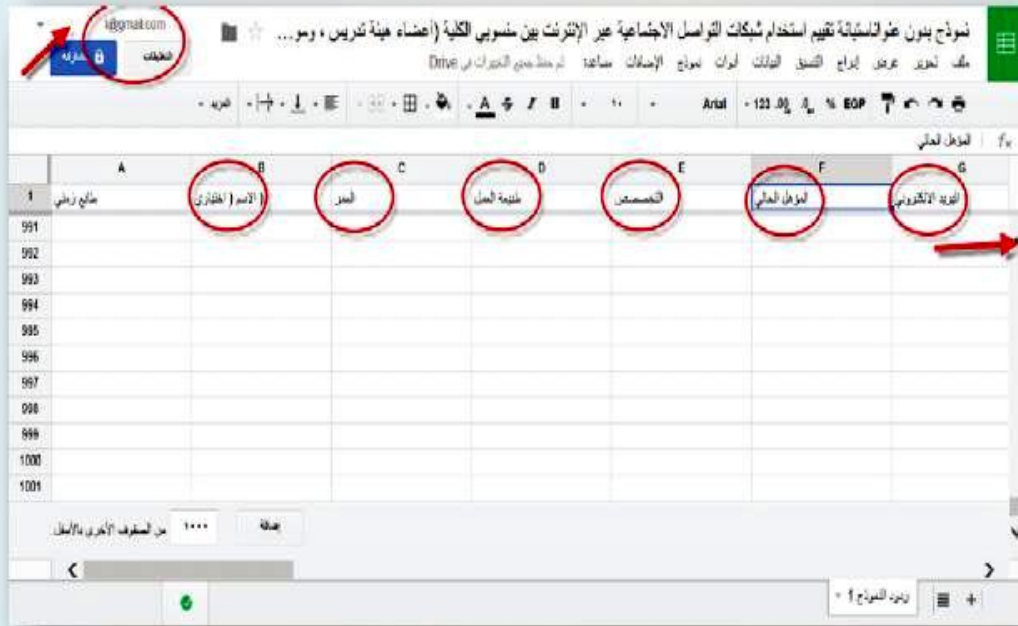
نموذج بدون عنوانالستبانة تقييم استخدام شبكات التواصل الاجتماعية عبر الإنترنت بين منسوبي الكلية (أعضاء هيئة تدريس ، وموظفين ...

ملف تحرير عرض إدراج التنسيق البيانات أدوات نموذج الإضافات مساعدة تم حفظ جميع التغييرات في Drive

i@gmail.com

مشاركة التعليقات

Arial 123 .00 .0 % EGP

المؤهل الحالي

| | A | B | C | D | E | F | G |
|---|---|---|---|---|---|---|---|
| 1 | طابع زمني | الاسم ( اختياري) | العمر | طبيعة العمل | التخصص | المؤهل الحالي | البريد الالكتروني |
| 991 | | | | | | | |
| 992 | | | | | | | |
| 993 | | | | | | | |
| 994 | | | | | | | |
| 995 | | | | | | | |
| 996 | | | | | | | |
| 997 | | | | | | | |
| 998 | | | | | | | |
| 999 | | | | | | | |
| 1000 | | | | | | | |
| 1001 | | | | | | | |

إضافة ١٠٠٠ من الصفوف الأخرى بالأسفل

ردود النموذج 1